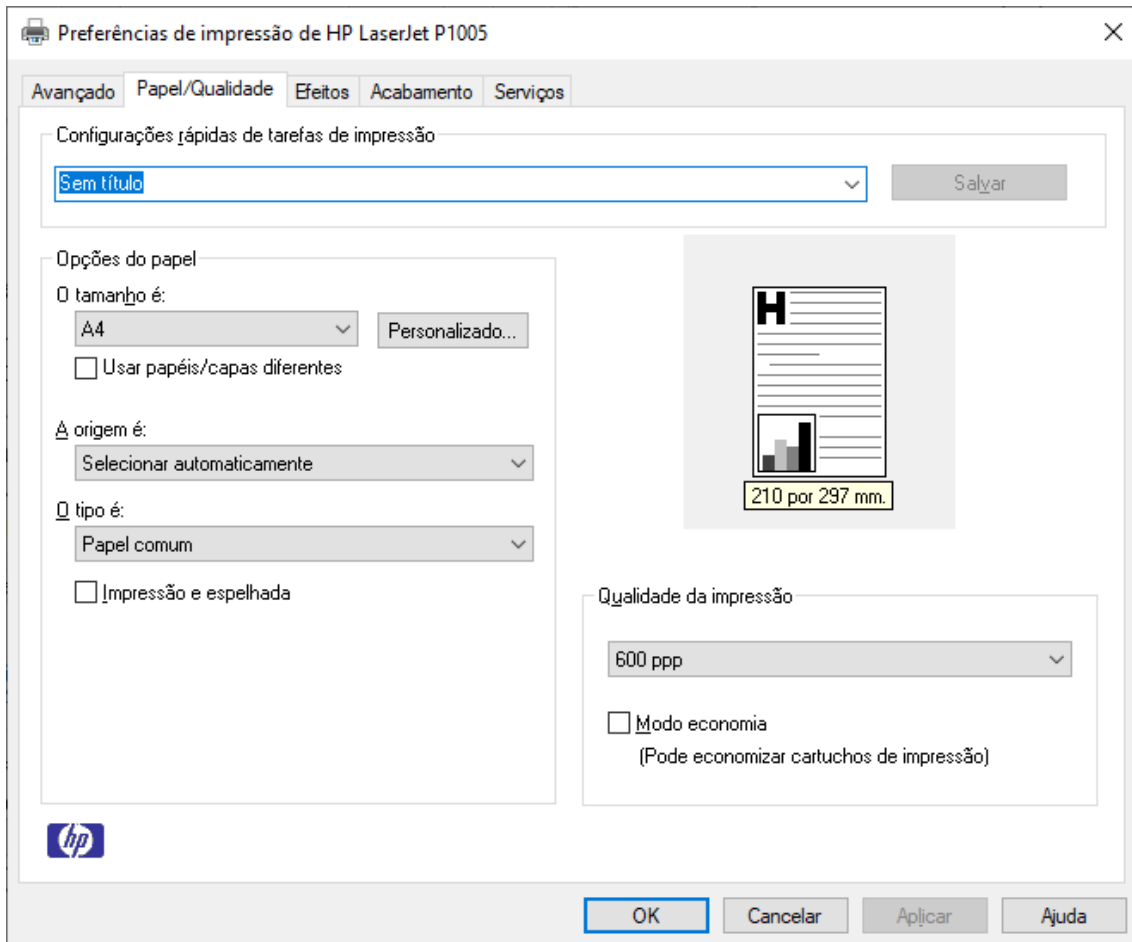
Preferências de impressão de HP LaserJet P1005

Avançado | Papel/Qualidade | Efeitos | Acabamento | Serviços

Configurações rápidas de tarefas de impressão

Sem título

Salvar

Opções do papel

O tamanho é:

A4

Personalizado...

Usar papéis/capas diferentes

A origem é:

Selecionar automaticamente

O tipo é:

Papel comum

Impressão e espelhada

H

210 por 297 mm.

Qualidade da impressão

600 ppp

Modo economia

(Pode economizar cartuchos de impressão)

hp

OK

Cancelar

Aplicar

Ajuda